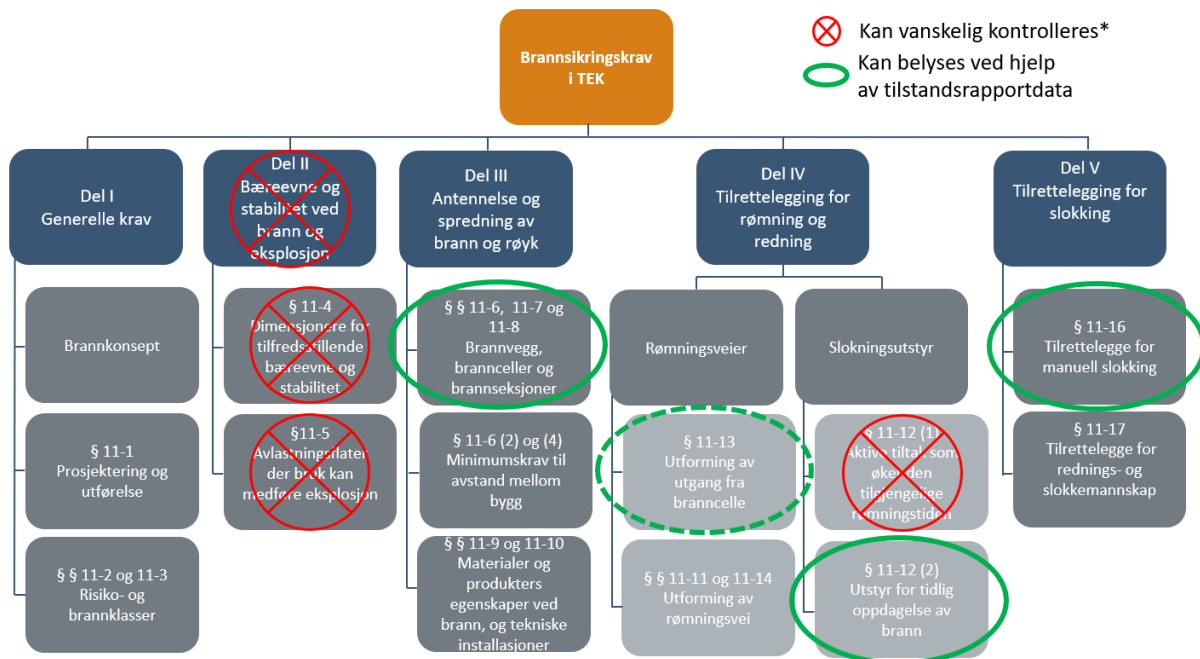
Kan vanskelig kontrolleres*
Kan belyses ved hjelp av tilstandsrapportdata

Brannsikringskrav i TEK

Del I
Generelle krav

Brannkonsept

§ 11-1
Prosjektering og utførelse

§ § 11-2 og 11-3
Risiko- og brannklasser

Del II
Bæreevne og stabilitet ved brann og eksplosjon

§ 11-4
Dimensjonere for tilfredsstillende bæreevne og stabilitet

§11-5
Avlastningsflater der bruk kan medføre eksplosjon

Del III
Antennelse og spredning av brann og røyk

§ § 11-6, 11-7 og 11-8
Brannvegg, brannceller og brannseksjoner

§ 11-6 (2) og (4)
Minimumskrav til avstand mellom bygg

§ § 11-9 og 11-10
Materialer og produkters egenskaper ved brann, og tekniske installasjoner

Del IV
Tilrettelegging for rømning og redning

Rømningsveier

§ 11-13
Utforming av utgang fra branncelle

§ § 11-11 og 11-14
Utforming av rømningsvei

Slokningsutstyr

§ 11-12 (1)
Aktive tiltak som øker den tilgjengelige rømningstiden

§ 11-12 (2)
Utstyr for tidlig oppdagelse av brann

Del V
Tilrettelegging for slokking

§ 11-16
Tilrettelegge for manuell slokking

§ 11-17
Tilrettelegge for rednings- og slokkemannskap